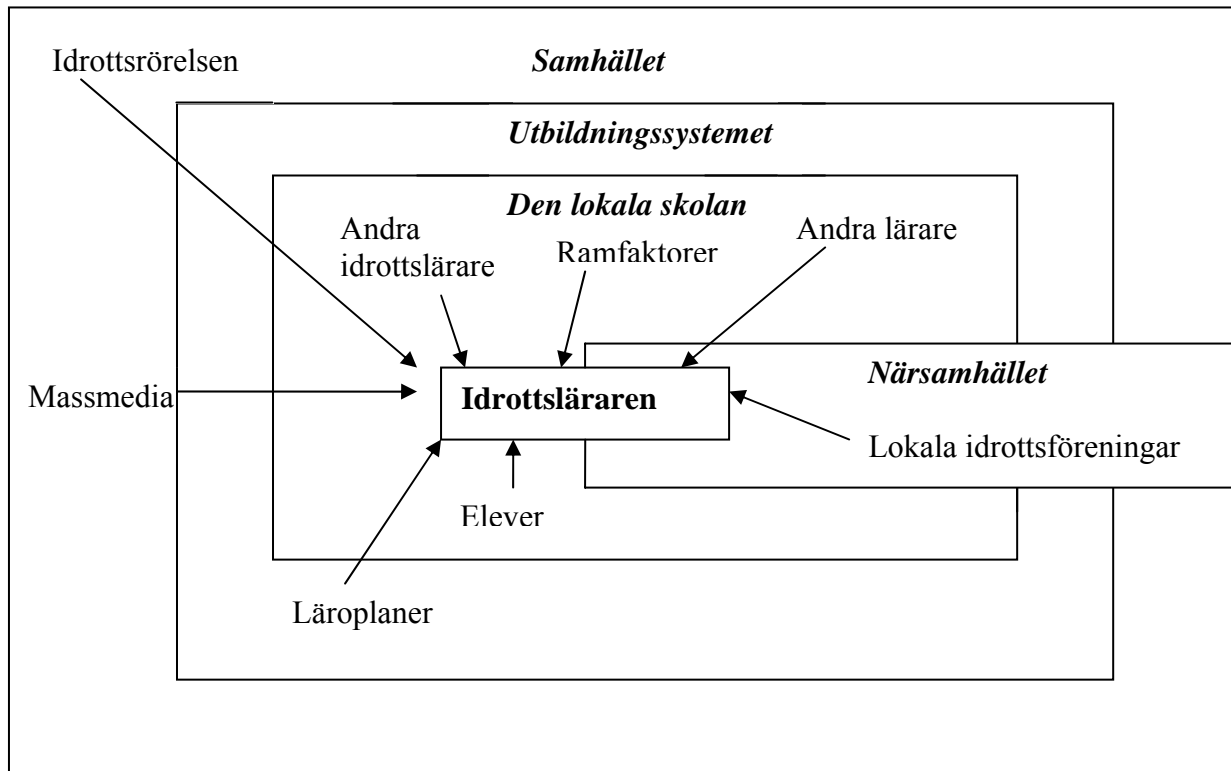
Idrottsrörelsen

Samhället

Utbildningssystemet

Den lokala skolan

Andra idrottslärare

Ramfaktorer

Andra lärare

Närsamhället

Massmedia

Idrottsläraren

Lokala idrottsföreningar

Elever

Läroplaner